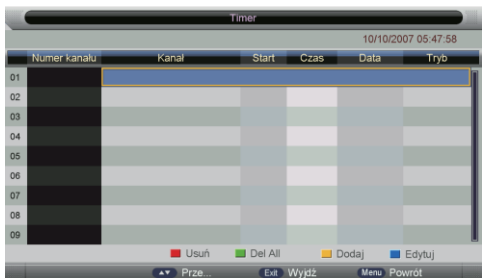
Timer

10/10/2007 05:47:58

| | Numer kanału | Kanał | Start | Czas | Data | Tryb |
|---|---|---|---|---|---|---|
| 01 | | | | | | |
| 02 | | | | | | |
| 03 | | | | | | |
| 04 | | | | | | |
| 05 | | | | | | |
| 06 | | | | | | |
| 07 | | | | | | |
| 08 | | | | | | |
| 09 | | | | | | |

Usuń Del All Dodaj Edytuj

Prze... Exit Wyjdź Menu Powrót